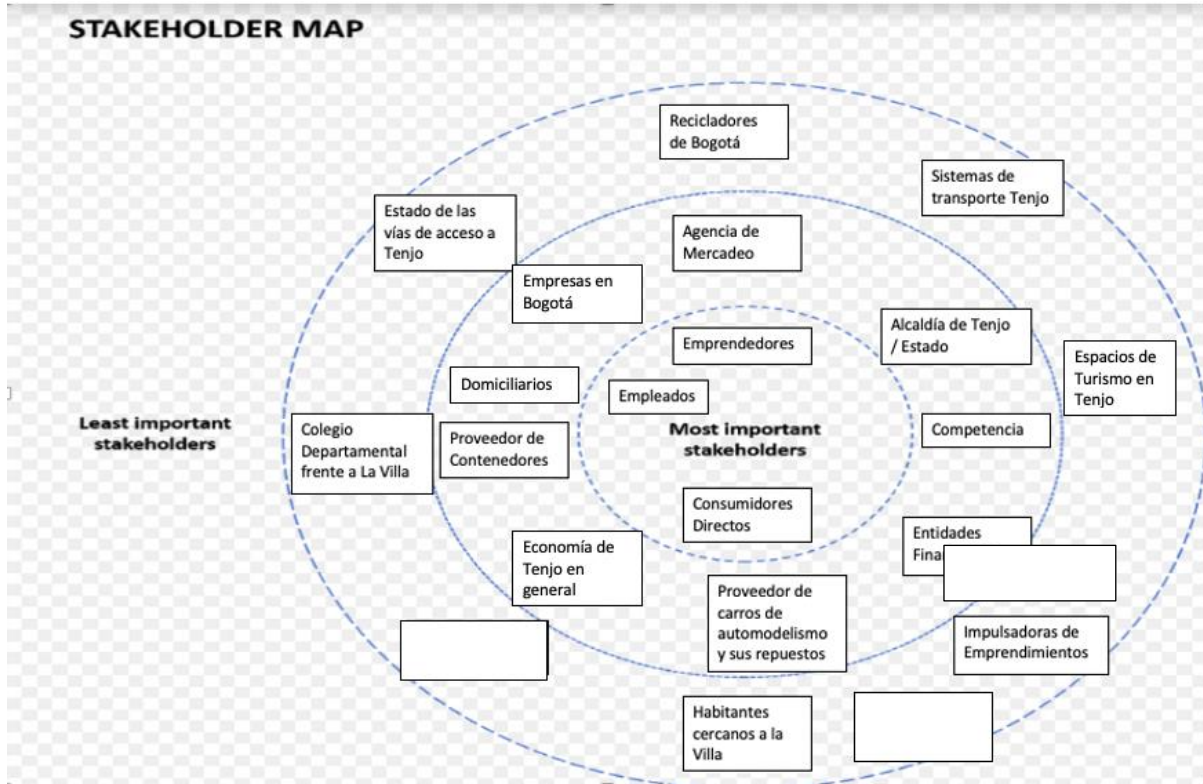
STAKEHOLDER MAP

Recicladores de Bogotá

Sistemas de transporte Tenjo

Estado de las vías de acceso a Tenjo

Agencia de Mercadeo

Empresas en Bogotá

Alcaldía de Tenjo / Estado

Emprendedores

Espacios de Turismo en Tenjo

Domiciliarios

Empleados

Least important stakeholders

Colegio Departamental frente a La Villa

Proveedor de Contenedores

Most important stakeholders

Competencia

Consumidores Directos

Entidades Fina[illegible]

Economía de Tenjo en general

Proveedor de carros de automodelismo y sus repuestos

Impulsadoras de Emprendimientos

Habitantes cercanos a la Villa